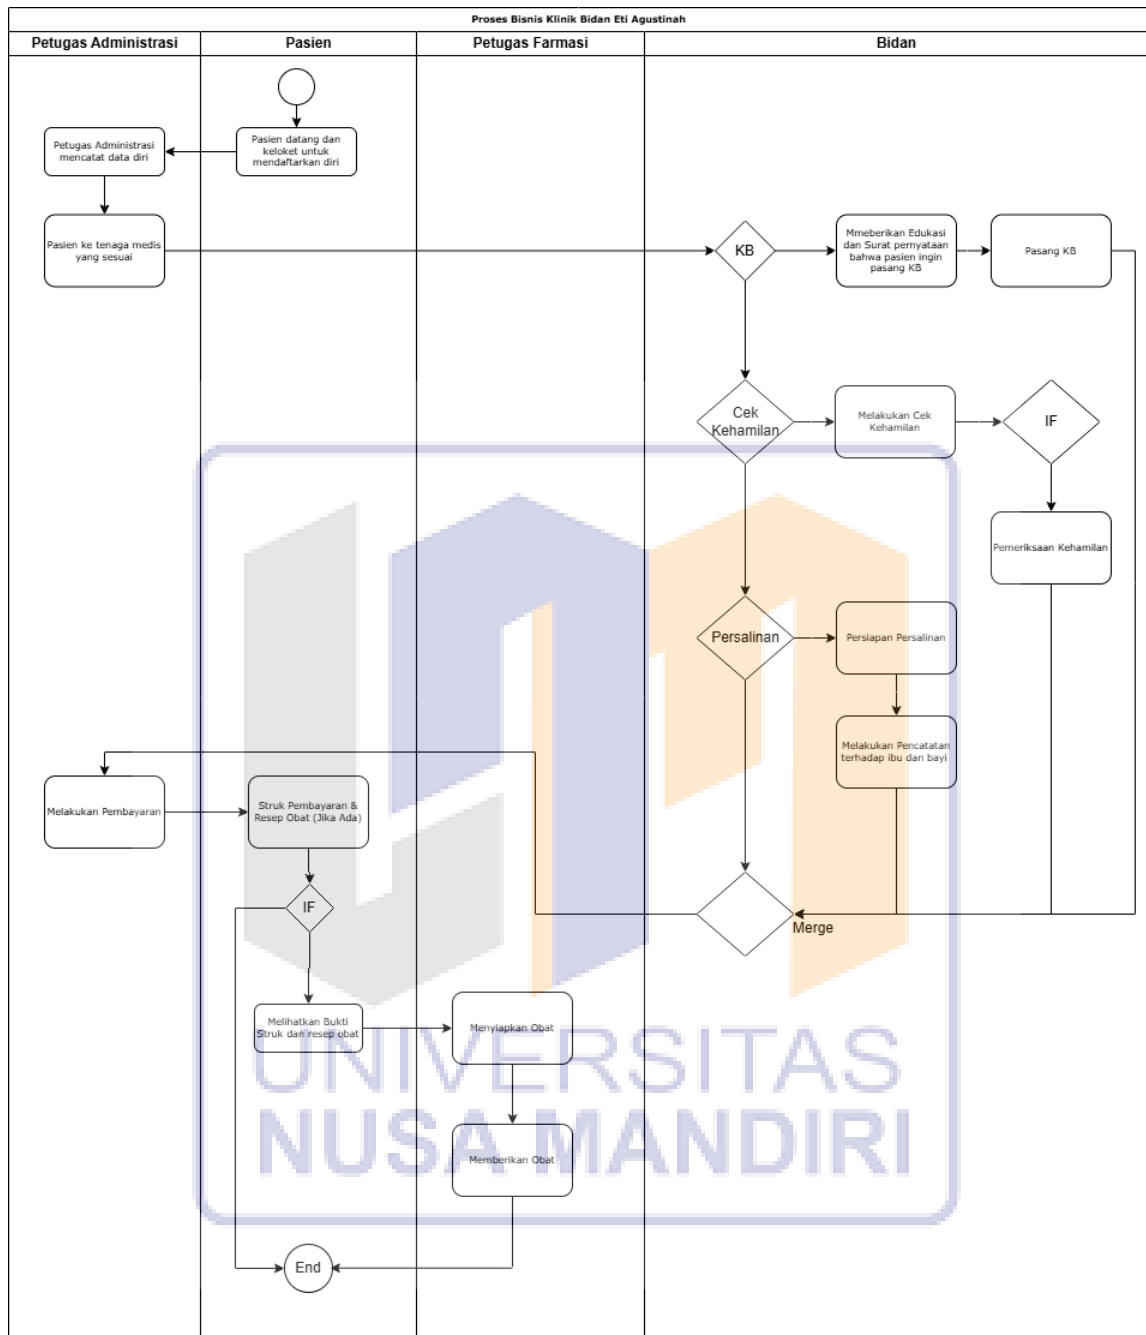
Proses Bisnis Klinik Bidan Eti Agustinah

| Petugas Administrasi | Pasien | Petugas Farmasi | Bidan |
|---|---|---|---|

Pasien datang dan keloket untuk mendaftarkan diri

Petugas Administrasi mencatat data diri

Pasien ke tenaga medis yang sesuai

KB

Mmeberikan Edukasi dan Surat pernyataan bahwa pasien ingin pasang KB

Pasang KB

Cek Kehamilan

Melakukan Cek Kehamilan

IF

Pemeriksaan Kehamilan

Persalinan

Persiapan Persalinan

Melakukan Pencatatan terhadap ibu dan bayi

Melakukan Pembayaran

Struk Pembayaran & Resep Obat (Jika Ada)

IF

Merge

Melihatkan Bukti Struk dan resep obat

Menyiapkan Obat

Memberikan Obat

End

UNIVERSITAS NUSA MANDIRI